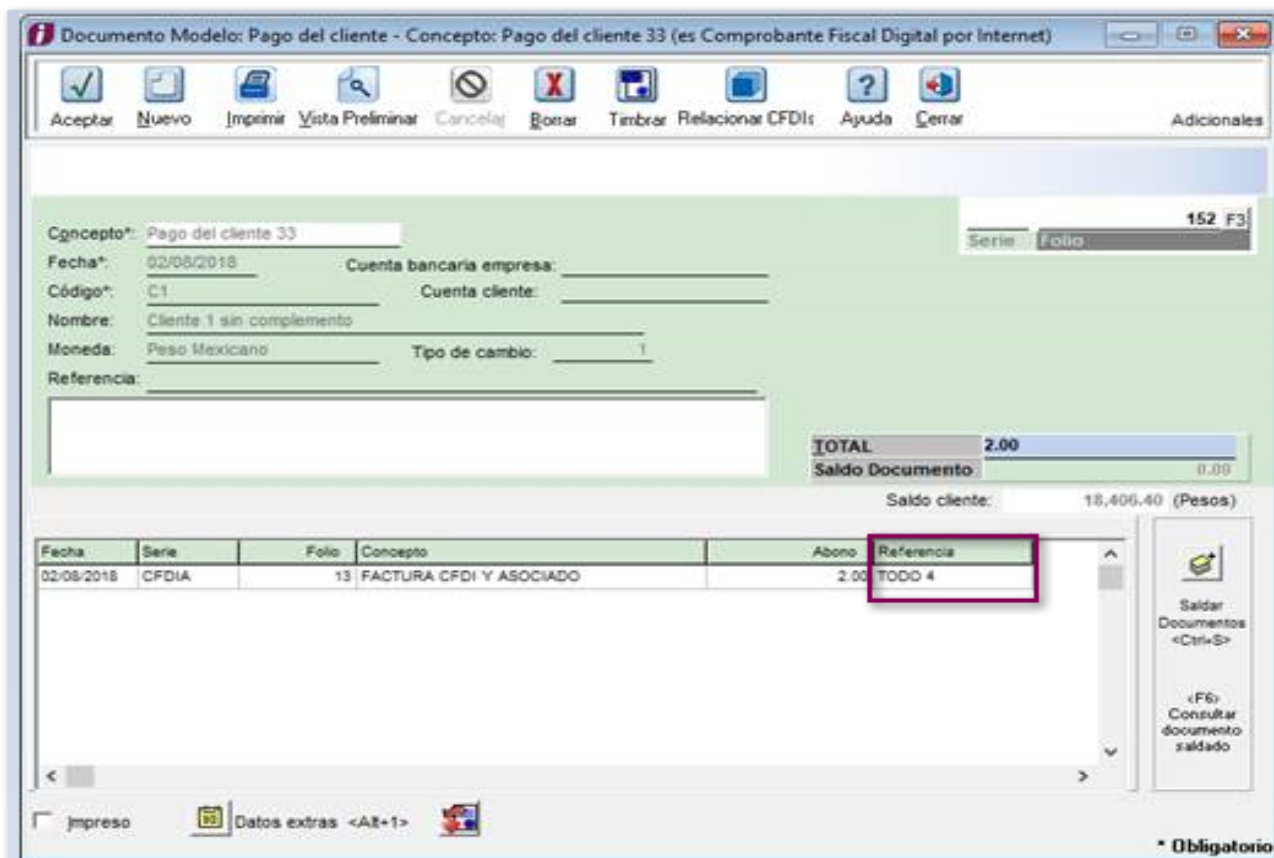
Documento Modelo: Pago del cliente - Concepto: Pago del cliente 33 (es Comprobante Fiscal Digital por Internet)

Aceptar Nuevo Imprimir Vista Preliminar Cancelar Borrar Timbrar Relacionar CFDIs Ayuda Cerrar Adicionales

152 F3
Serie Folio

Concepto*: Pago del cliente 33
Fecha*: 02/08/2018 Cuenta bancaria empresa:
Código*: C1 Cuenta cliente:
Nombre: Cliente 1 sin complemento
Moneda: Peso Mexicano Tipo de cambio: 1
Referencia:

TOTAL 2.00
Saldo Documento 0.00
Saldo cliente: 18,406.40 (Pesos)

| Fecha | Serie | Folio | Concepto | Abono | Referencia |
|---|---|---|---|---|---|
| 02/08/2018 | CFDIA | 13 | FACTURA CFDI Y ASOCIADO | 2.00 | TODO 4 |

Saldar Documentos <Ctrl+S>

<F6> Consultar documento saldado

Impreso Datos extras <Alt+1>

* Obligatorio